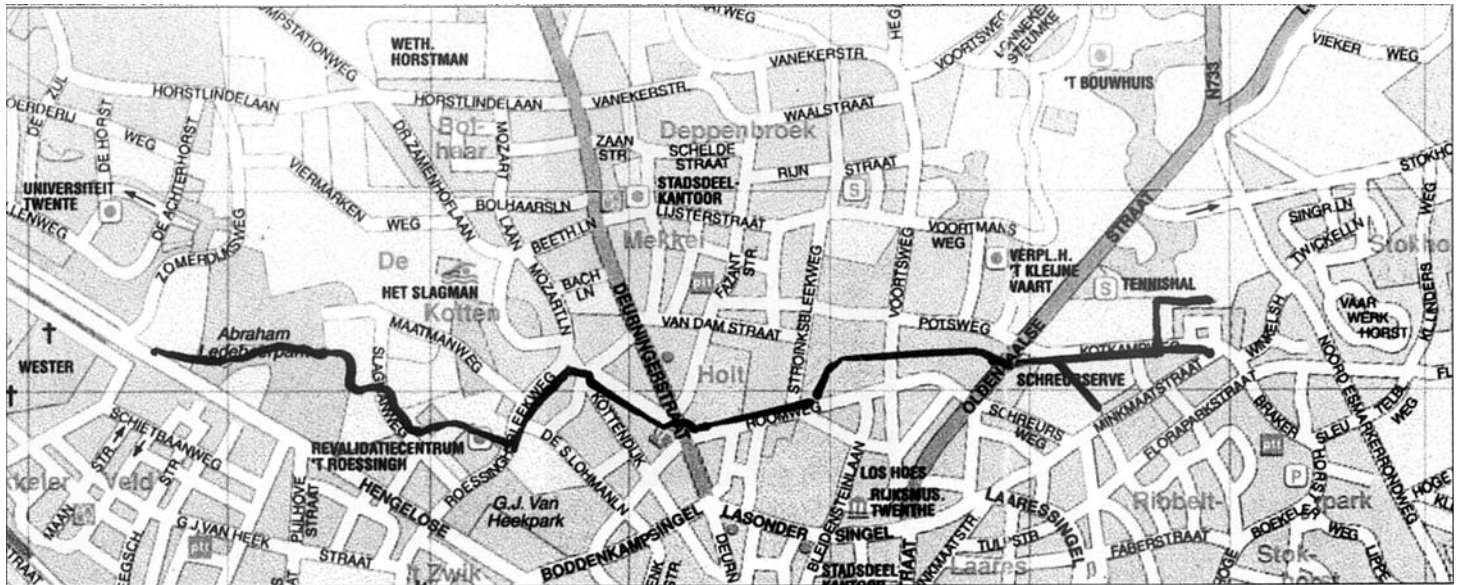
CAMPSTATIONWEG
WETH. HORSTMAN
VANEKERSTR.
VOORTSWEG
LONNEKER STEUKE
'T BOUWHUIS
VIEKER WEG
N733
HORSTLINDELAAN
HORSTLINDELAAN
VANEKERSTR.
WAALSTRAAT
BOERDERIJ
DE ZUL
DE HORST
WEG
DE ACHTERHORST
VIERMARKEN
DR ZAMENHOFLAAN
MOZART LAAN
Bolhaar
ZAAN STR.
Deppenbroek
SCHELDE STRAAT
STADSDEEL-KANTOOR
RIJN STRAAT
LIJSTERSTRAAT
UNIVERSITEIT TWENTE
ALLENWEG
WEG
BOLHAARSLN
BEETH.LN
Mekkel
VOORTMANS WEG
VERPL.H. 'T KLEIJNE VAART
STRAAT
STOKHO
SINGEL LN
TWICKELLN
Stokho
ZOMERDIJKSWEG
De
HET SLAGMAN
Kotten
BACH LN
MOZARTLN
DEURNINGERSTRAAT
FAZANT STR
STROINKSBLEEKWEG
VOORTSWEG
TENNISHAL
VAAR WERK HORST
KLANDERS
WESTER
Abraham Ledeboerpark
MAATMANWEG
SLAGMANSWEG
VAN DAM STRAAT
Holt
POTSWEG
OLDENZAALSE
KOTKAMPSWEG
WINKELSH.
NOORD ESMARKERRONDWEG
SCHREURSERVE
MINKMAATSTRAAT
SCHIETBAANWEG
STR
STR
REVALIDATIECENTRUM 'T ROESSINGH
BLEEKWEG
KOTTENDIJK
ROOMWEG
SCHREURS WEG
FLORAPARKSTRAAT
BRAKER
HORSTWEG
SLEUTELWEG
HOGE
keler
Veld
HENGELOSE
ROESSINGHS
DE SLOHMANLN
G.J. Van Heekpark
LOS HOES
RIJKSMUS. TWENTHE
LAARESSINGEL
Ribbelt-park
MAAN
G J VAN HEEK
PIJLHOVE STRAAT
STRAAT
BODDENKAMPSINGEL
LASONDER
DEURN
BLEIJENSTEINLAAN
SINGEL
STADSDEELKANTOOR
TULPSTR
FABERSTRAAT
BOEKELO
WEG
Stok-
Laares
Zwik